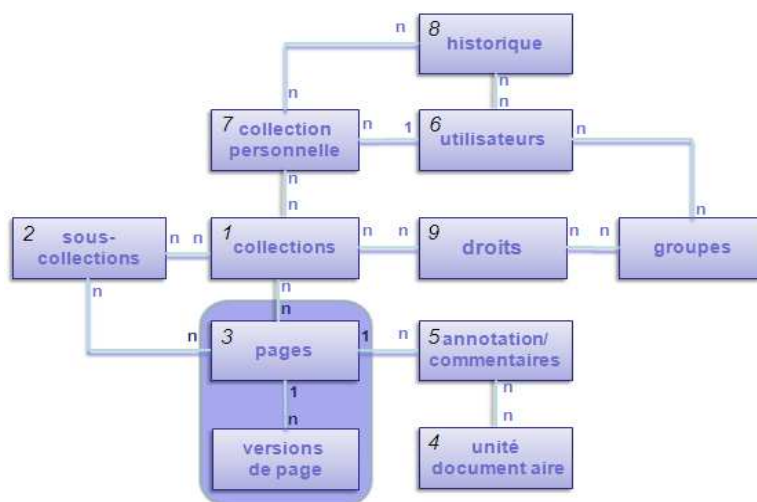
n 8 historique

n

n
n

7 collection personnelle n 1 6 utilisateurs n

n
n

n

2 sous-collections n n 1 collections n n 9 droits n n groupes

n n
n

n 3 pages 1 n 5 annotation/ commentaires

1 n
n n

versions de page

4 unité document aire